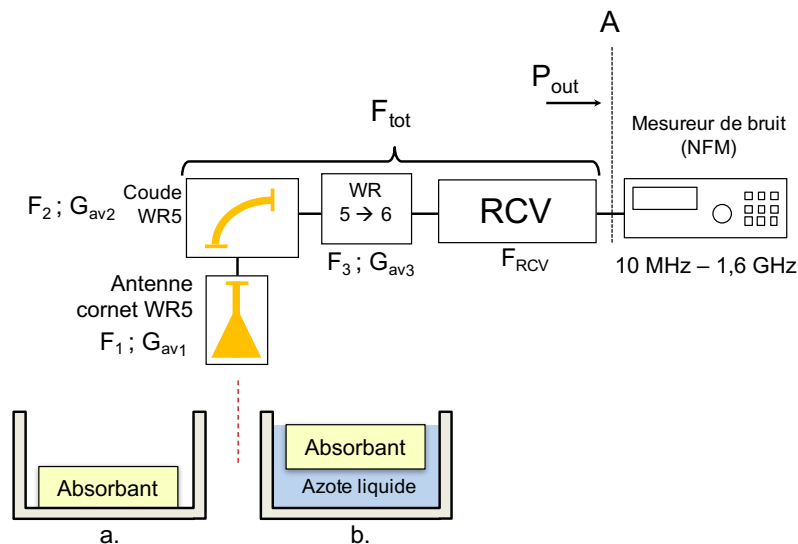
A

$P_{out}$

$F_{tot}$

Mesureur de bruit (NFM)

$F_2$ ; $G_{av2}$

Coude WR5

WR 5 → 6

RCV

$F_3$ ; $G_{av3}$

$F_{RCV}$

10 MHz – 1,6 GHz

Antenne cornet WR5

$F_1$ ; $G_{av1}$

Absorbant

Absorbant

Azote liquide

a.

b.